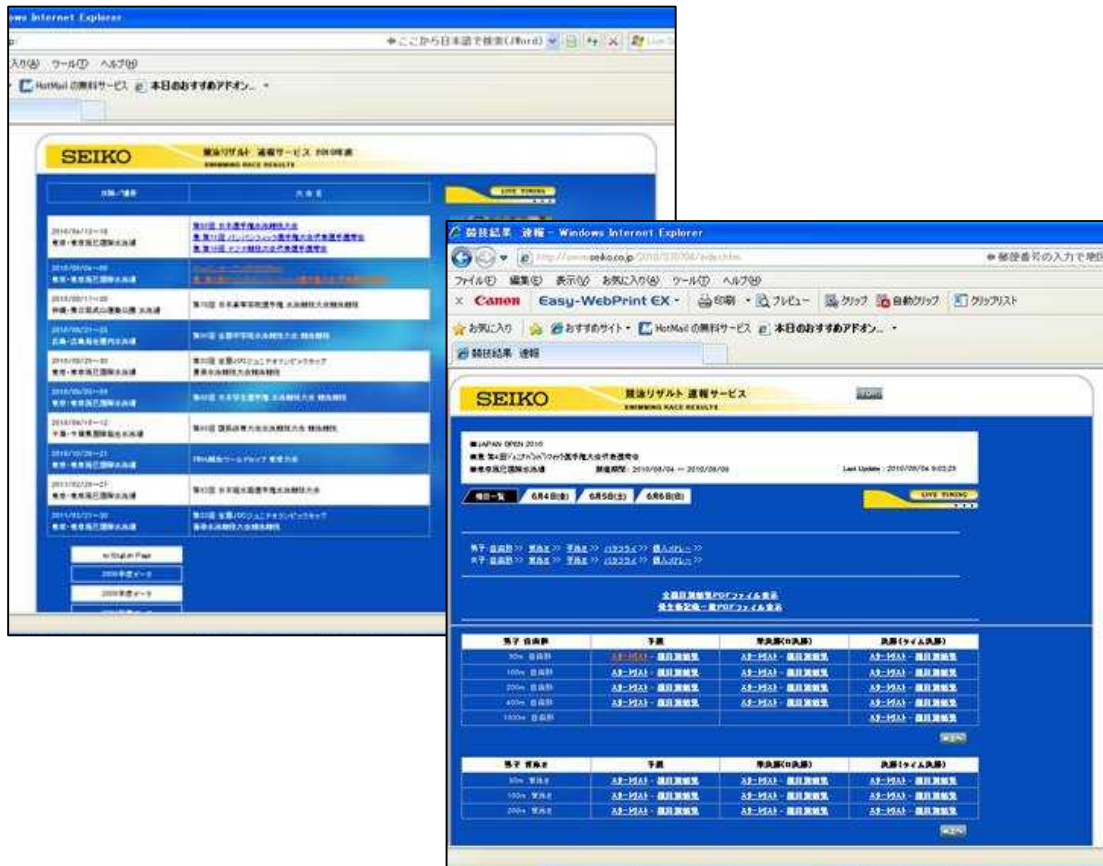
ows Internet Explorer

ここから日本語で検索(JWord)

入り(A) ツール(T) ヘルプ(H)

HotMail の無料サービス 本日のおすすめアドオン...

SEIKO

競泳リザルト 速報サービス 2010年度

SWIMMING RACE RESULTS

LIVE TIMING

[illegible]

競技結果 速報 - Windows Internet Explorer

http://www.seiko.co.jp/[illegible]

郵便番号の入力で地図

ファイル(F) 編集(E) 表示(V) お気に入り(A) ツール(T) ヘルプ(H)

Canon Easy-WebPrint EX 印刷 プレビュー クリップ 自動クリップ クリップリスト

お気に入り おすすめサイト HotMail の無料サービス 本日のおすすめアドオン...

競技結果 速報

SEIKO

競泳リザルト 速報サービス

SWIMMING RACE RESULTS

JAPAN OPEN 2010

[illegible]

Last Update : 2010/06/06 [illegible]

6月4日(金) 6月5日(土) 6月6日(日)

LIVE TIMING

| 男子 自由形 | 予選 | 準決勝 | 決勝 |
|---|---|---|---|
| 50m 自由形 | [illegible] | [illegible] | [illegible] |
| 100m 自由形 | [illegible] | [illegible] | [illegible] |
| 200m 自由形 | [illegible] | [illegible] | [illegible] |
| 400m 自由形 | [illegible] | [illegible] | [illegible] |
| 1500m 自由形 | | | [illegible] |

| 男子 背泳ぎ | 予選 | 準決勝 | 決勝 |
|---|---|---|---|
| 50m 背泳ぎ | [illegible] | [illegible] | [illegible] |
| 100m 背泳ぎ | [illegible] | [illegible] | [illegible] |
| 200m 背泳ぎ | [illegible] | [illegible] | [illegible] |